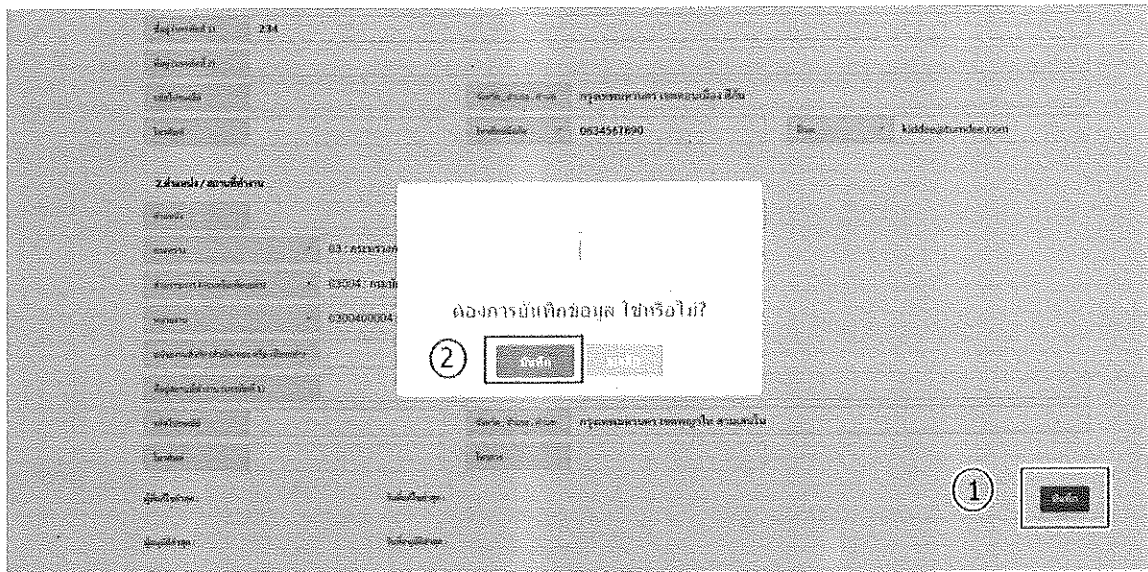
ที่อยู่ปัจจุบัน 1 234

ที่อยู่ปัจจุบัน 2

รหัสไปรษณีย์ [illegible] จังหวัด, อำเภอ, ตำบล กรุงเทพมหานคร เขตดอนเมือง สีกัน

โทรศัพท์ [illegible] โทรศัพท์มือถือ 0634567890 อีเมล kiddee@tumdee.com

2.ตำแหน่ง / สถานที่ทำงาน

ตำแหน่ง

กระทรวง 03 : กระทรวง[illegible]

ส่วนราชการ 03004 : กรม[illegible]

หน่วยงาน 0300400004 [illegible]

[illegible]

ที่อยู่สถานที่ทำงาน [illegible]

รหัสไปรษณีย์ จังหวัด, อำเภอ, ตำบล กรุงเทพมหานคร เขตพญาไท สามเสนใน

โทรศัพท์ โทรสาร

ผู้บันทึกข้อมูล วันที่บันทึกข้อมูล

ผู้แก้ไขข้อมูล วันที่แก้ไขข้อมูล

ต้องการบันทึกข้อมูล ใช่หรือไม่?

② บันทึก ยกเลิก

① บันทึก